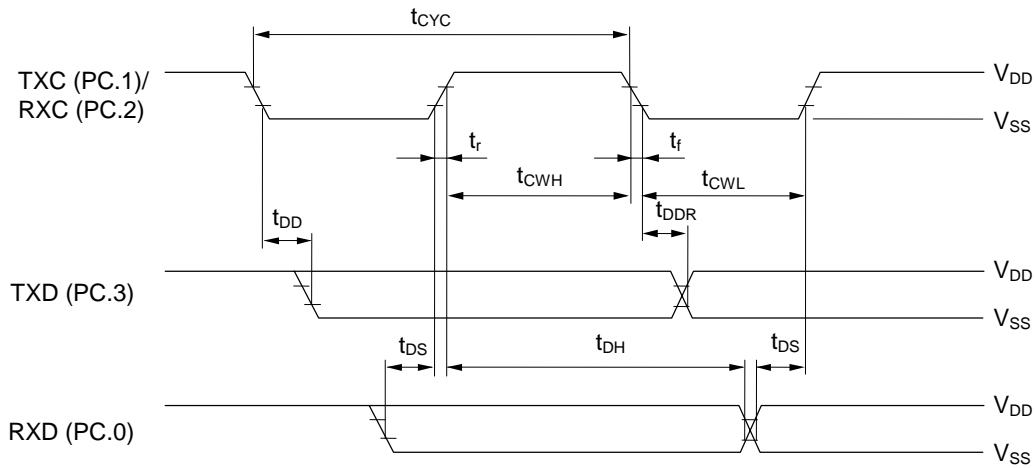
$t_{CYC}$

TXC (PC.1)/ RXC (PC.2)

$V_{DD}$

$V_{SS}$

$t_r$

$t_f$

$t_{CWH}$

$t_{CWL}$

$t_{DD}$

$t_{DDR}$

TXD (PC.3)

$V_{DD}$

$V_{SS}$

$t_{DS}$

$t_{DH}$

$t_{DS}$

RXD (PC.0)

$V_{DD}$

$V_{SS}$